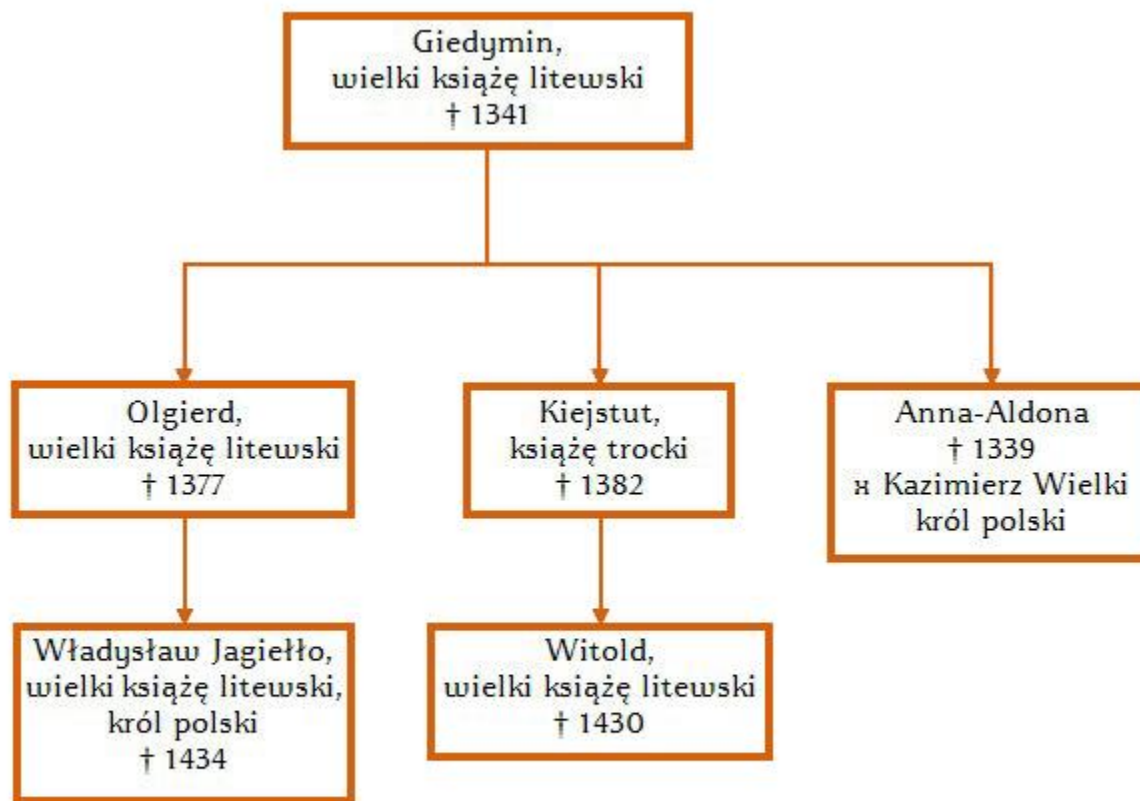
Giedymin, wielki książę litewski † 1341

Olgierd, wielki książę litewski † 1377

Kiejstut, książę trocki † 1382

Anna-Aldona † 1339 ⚭ Kazimierz Wielki król polski

Władysław Jagiełło, wielki książę litewski, król polski † 1434

Witold, wielki książę litewski † 1430